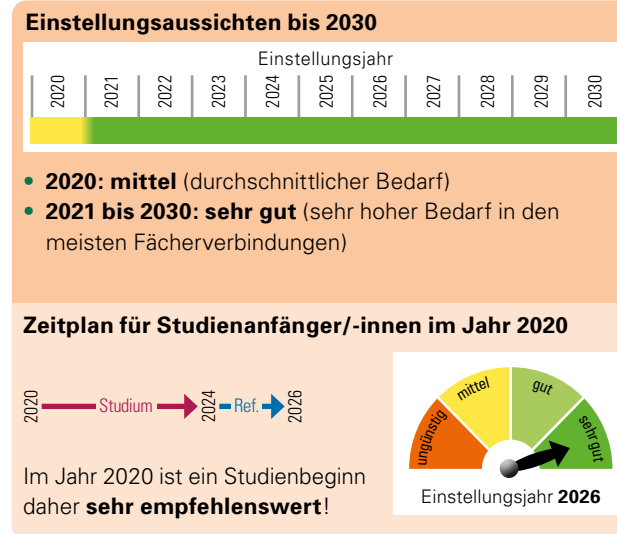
**Einstellungsaussichten bis 2030**

Einstellungsjahr

| 2020 | 2021 | 2022 | 2023 | 2024 | 2025 | 2026 | 2027 | 2028 | 2029 | 2030 |
|---|---|---|---|---|---|---|---|---|---|---|

- **2020: mittel** (durchschnittlicher Bedarf)
- **2021 bis 2030: sehr gut** (sehr hoher Bedarf in den meisten Fächerverbindungen)

**Zeitplan für Studienanfänger/-innen im Jahr 2020**

2020 Studium 2024 Ref. 2026

Im Jahr 2020 ist ein Studienbeginn daher **sehr empfehlenswert**!

ungünstig mittel gut sehr gut

Einstellungsjahr **2026**